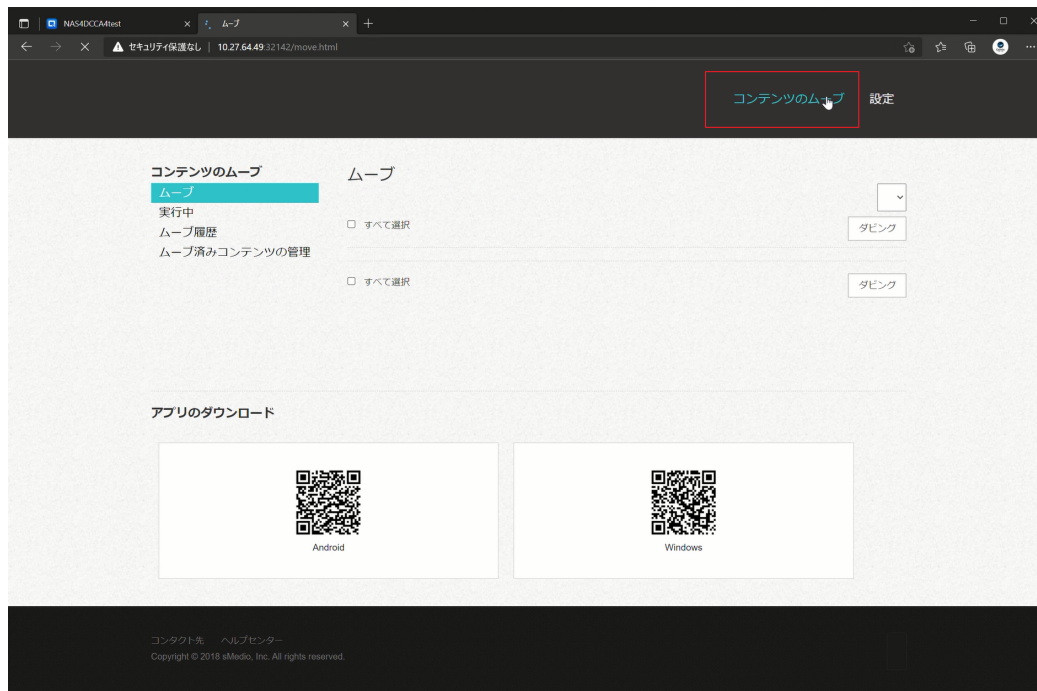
NAS4DCCA4test
ムーブ
セキュリティ保護なし | 10.27.64.49:32142/move.html

コンテンツのムーブ 設定

コンテンツのムーブ
ムーブ
実行中
ムーブ履歴
ムーブ済みコンテンツの管理

ムーブ

☐ すべて選択
ダビング

☐ すべて選択
ダビング

アプリのダウンロード

Android

Windows

コンタクト先 ヘルプセンター
Copyright © 2018 sMedio, Inc. All rights reserved.